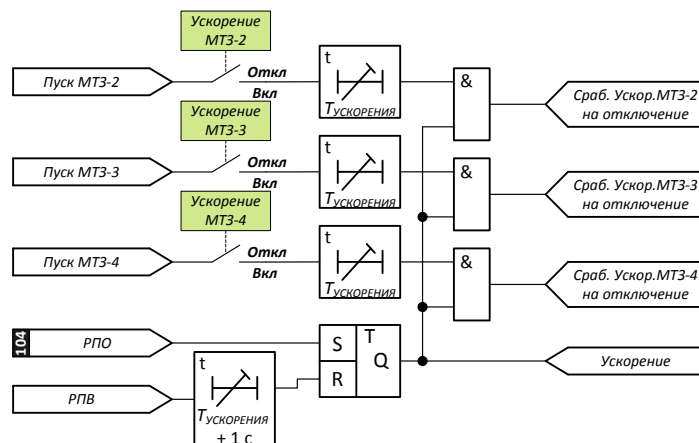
Ускорение МТЗ-2

Пуск МТЗ-2

Откл

Вкл

t

$T_{УСКОРЕНИЯ}$

&

Сраб. Ускор.МТЗ-2 на отключение

Ускорение МТЗ-3

Пуск МТЗ-3

Откл

Вкл

t

$T_{УСКОРЕНИЯ}$

&

Сраб. Ускор.МТЗ-3 на отключение

Ускорение МТЗ-4

Пуск МТЗ-4

Откл

Вкл

t

$T_{УСКОРЕНИЯ}$

&

Сраб. Ускор.МТЗ-4 на отключение

104

РПО

S

T

Q

R

Ускорение

РПВ

t

$T_{УСКОРЕНИЯ}$ + 1 с